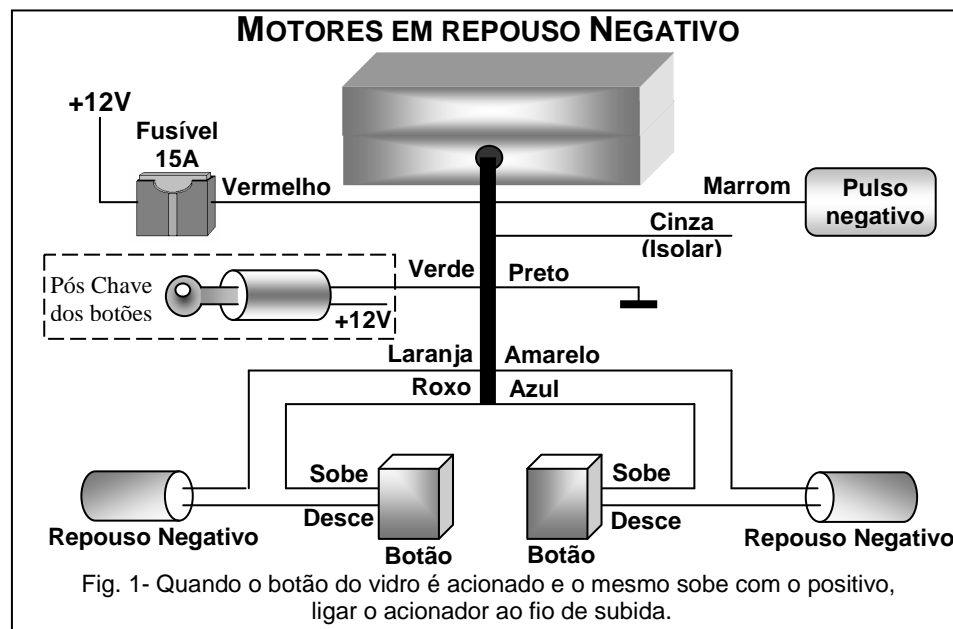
MOTORES EM REPOUSO NEGATIVO

+12V

Fusível 15A

Vermelho

Marrom

Pulso negativo

Cinza (Isolar)

Pós Chave dos botões

+12V

Verde

Preto

Laranja

Amarelo

Roxo

Azul

Sobe

Desce

Sobe

Desce

Repouso Negativo

Botão

Botão

Repouso Negativo

Fig. 1- Quando o botão do vidro é acionado e o mesmo sobe com o positivo, ligar o acionador ao fio de subida.